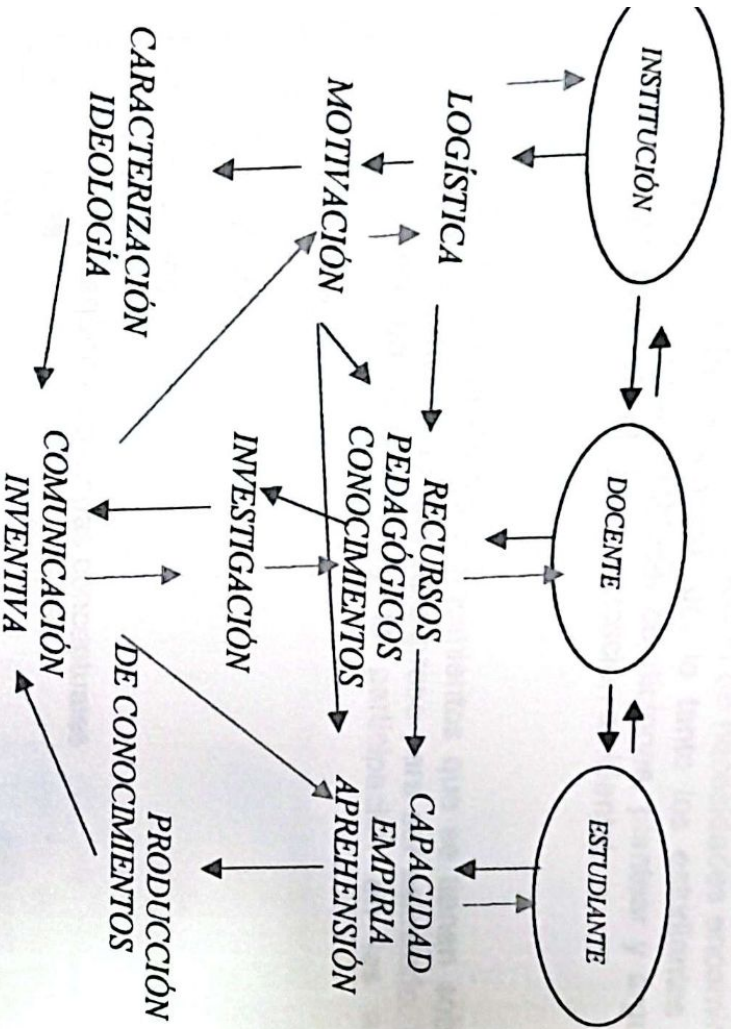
INSTITUCIÓN

DOCENTE

ESTUDIANTE

LOGÍSTICA

MOTIVACIÓN

CARACTERIZACIÓN
IDEOLOGÍA

RECURSOS
PEDAGÓGICOS
CONOCIMIENTOS

INVESTIGACIÓN

COMUNICACIÓN
INVENTIVA

CAPACIDAD
EMPIRIA
APREHENSIÓN

PRODUCCIÓN
DE CONOCIMIENTOS